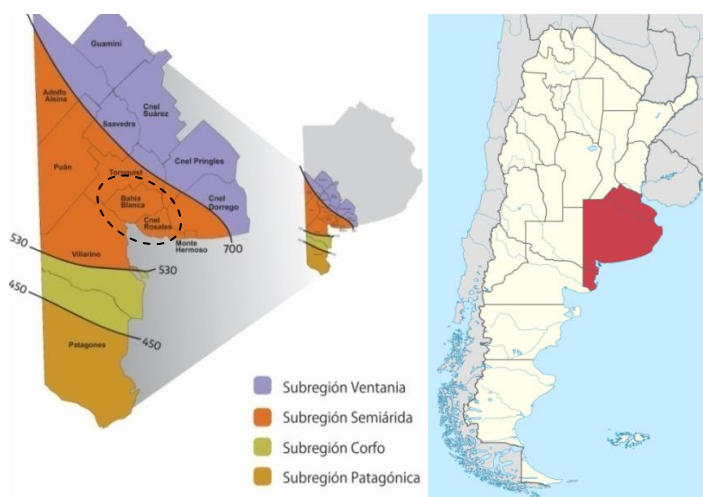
Guamini

Adolfo Alsina

Cnel Suárez

Saavedra

Cnel Pringles

Puán

Tornquist

Cnel Dorrego

Bahía Blanca

Cnel Rosales

Monte Hermoso

700

530

Villarino

530

450

Patagones

450

Subregión Ventania

Subregión Semiárida

Subregión Corfo

Subregión Patagónica